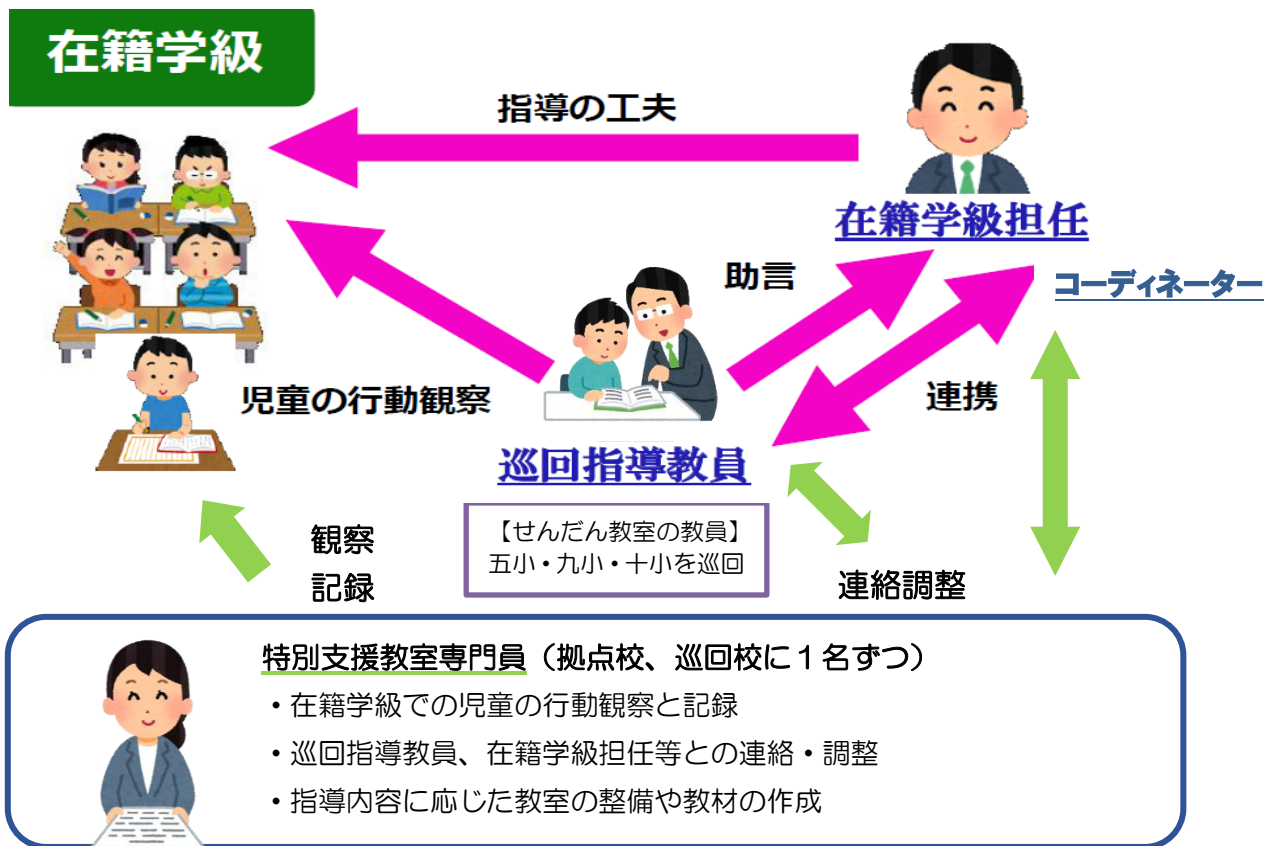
在籍学級

指導の工夫

在籍学級担任

助言

コーディネーター

児童の行動観察

連携

巡回指導教員

【せんだん教室の教員】
五小・九小・十小を巡回

観察
記録

連絡調整

特別支援教室専門員（拠点校、巡回校に１名ずつ）
・在籍学級での児童の行動観察と記録
・巡回指導教員、在籍学級担任等との連絡・調整
・指導内容に応じた教室の整備や教材の作成